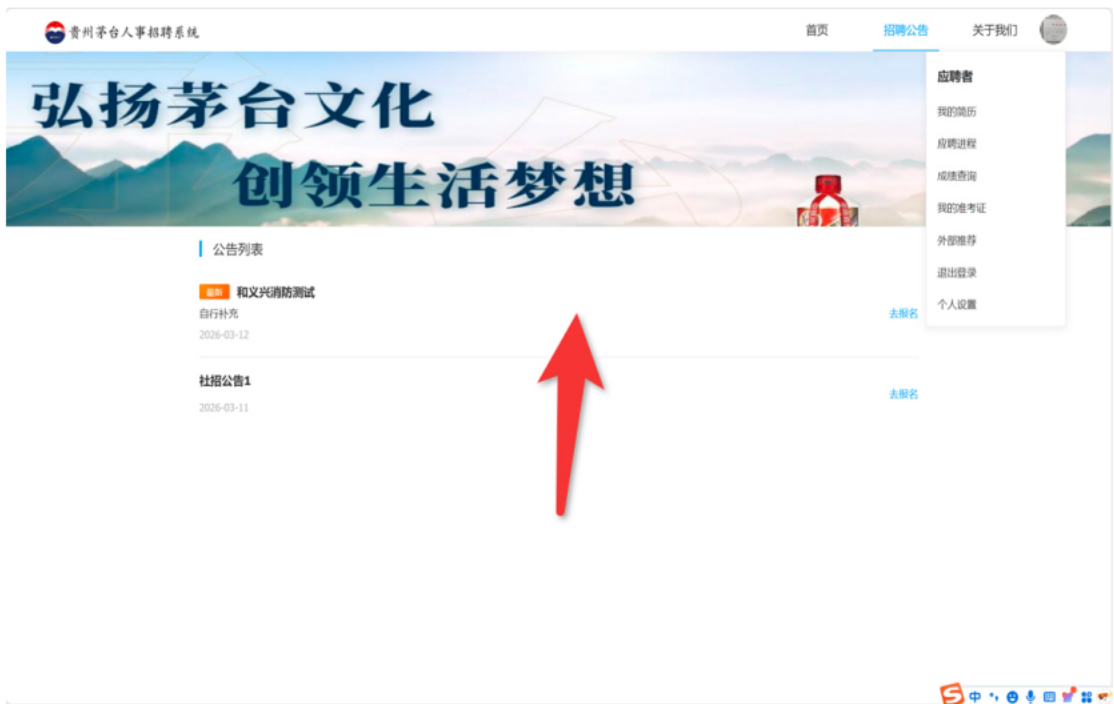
贵州茅台人事招聘系统

首页 招聘公告 关于我们

弘扬茅台文化
创领生活梦想

应聘者
我的简历
应聘进程
成绩查询
我的准考证
外部推荐
退出登录
个人设置

公告列表

最新 和义兴消防测试
自行补充
2026-03-12
去报名

社招公告1
2026-03-11
去报名

中